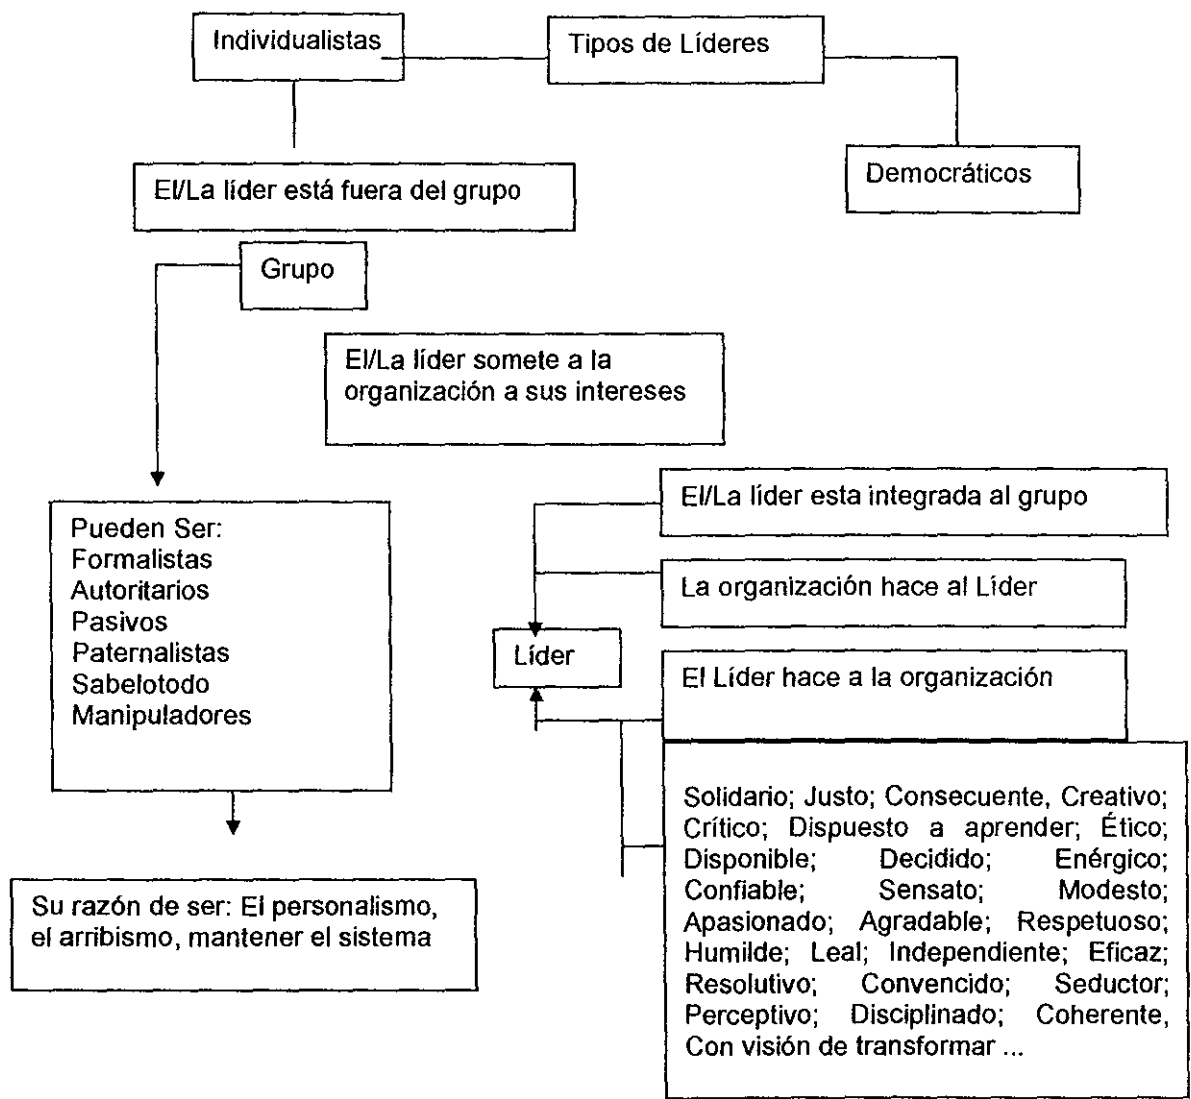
Individualistas

Tipos de Líderes

Democráticos

El/La líder está fuera del grupo

Grupo

El/La líder somete a la organización a sus intereses

Pueden Ser:
Formalistas
Autoritarios
Pasivos
Paternalistas
Sabelotodo
Manipuladores

Su razón de ser: El personalismo, el arribismo, mantener el sistema

El/La líder esta integrada al grupo

La organización hace al Líder

Líder

El Líder hace a la organización

Solidario; Justo; Consecuente, Creativo; Crítico; Dispuesto a aprender; Ético; Disponible; Decidido; Enérgico; Confiable; Sensato; Modesto; Apasionado; Agradable; Respetuoso; Humilde; Leal; Independiente; Eficaz; Resolutivo; Convencido; Seductor; Perceptivo; Disciplinado; Coherente, Con visión de transformar ...